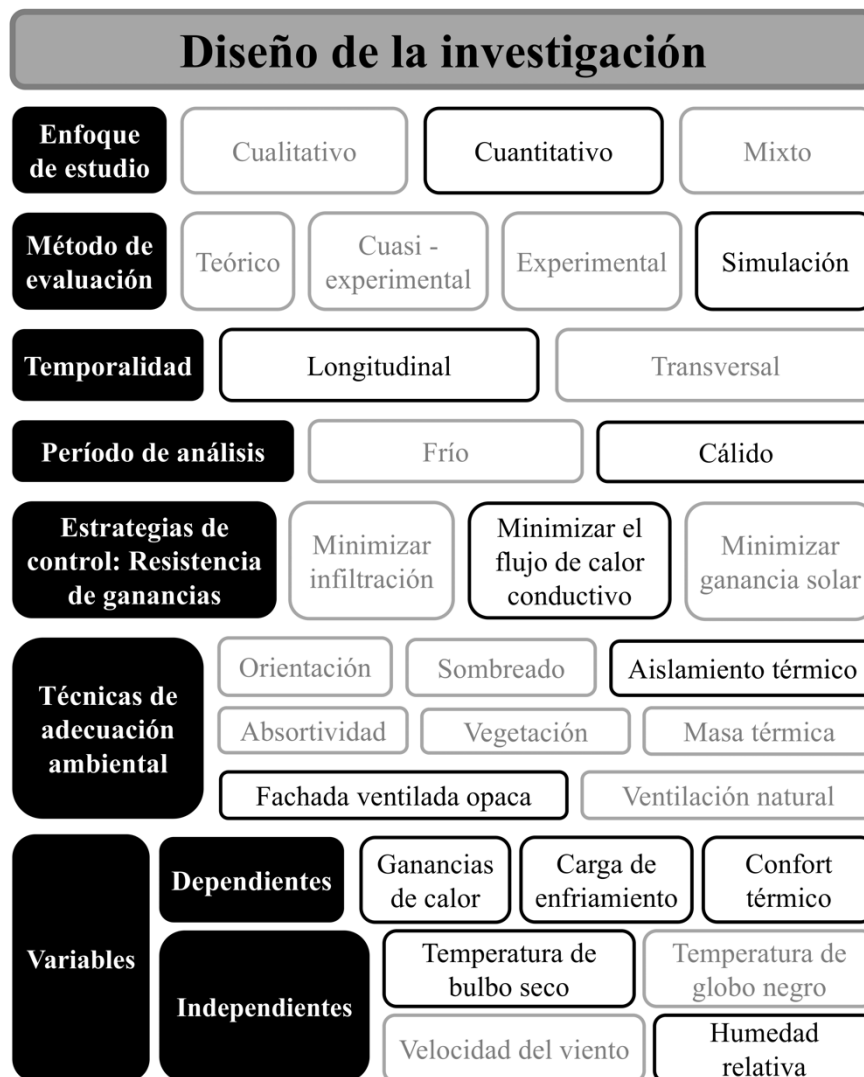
Diseño de la investigación

Enfoque de estudio
Cualitativo
Cuantitativo
Mixto

Método de evaluación
Teórico
Cuasi - experimental
Experimental
Simulación

Temporalidad
Longitudinal
Transversal

Período de análisis
Frío
Cálido

Estrategias de control: Resistencia de ganancias
Minimizar infiltración
Minimizar el flujo de calor conductivo
Minimizar ganancia solar

Técnicas de adecuación ambiental
Orientación
Sombreado
Aislamiento térmico
Absortividad
Vegetación
Masa térmica
Fachada ventilada opaca
Ventilación natural

Variables
Dependientes
Ganancias de calor
Carga de enfriamiento
Confort térmico
Independientes
Temperatura de bulbo seco
Temperatura de globo negro
Velocidad del viento
Humedad relativa